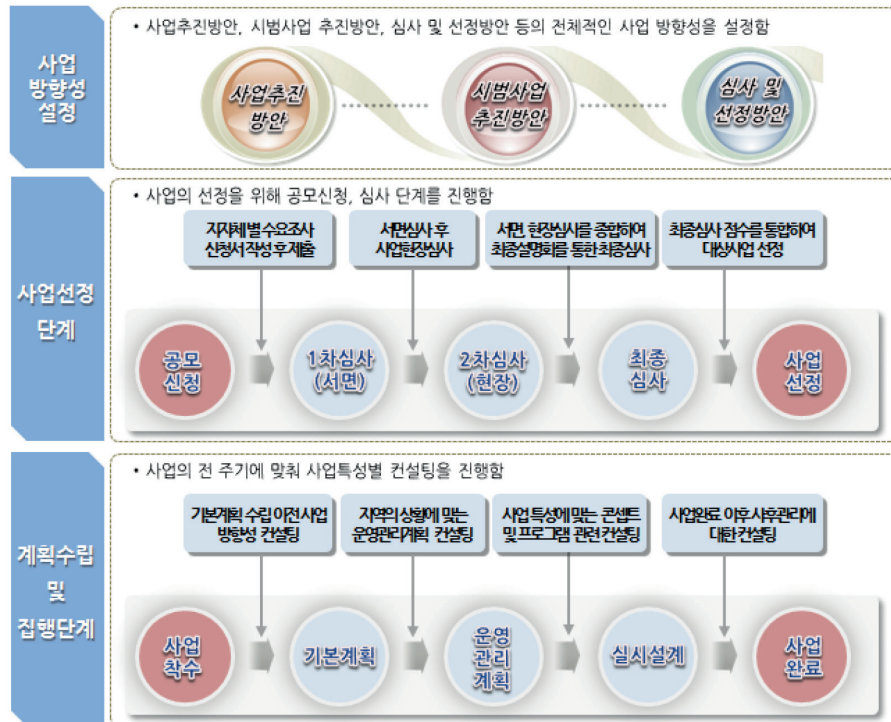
사업 방향성 설정

• 사업추진방안, 시범사업 추진방안, 심사 및 선정방안 등의 전체적인 사업 방향성을 설정함

사업추진 방안

시범사업 추진방안

심사 및 선정방안

사업선정 단계

• 사업의 선정을 위해 공모신청, 심사 단계를 진행함

지자체별 수요조사 신청서 작성 후 제출

서면심사 후 사업현장심사

서면, 현장심사를 종합하여 최종설명회를 통한 최종심사

최종심사 점수를 통합하여 대상사업 선정

공모 신청

1차심사 (서면)

2차심사 (현장)

최종 심사

사업 선정

계획수립 및 집행단계

• 사업의 전 주기에 맞춰 사업특성별 컨설팅을 진행함

기본계획 수립 이전 사업 방향성 컨설팅

지역의 상황에 맞는 운영관리계획 컨설팅

사업 특성에 맞는 콘셉트 및 프로그램 관련 컨설팅

사업완료 이후 사후관리에 대한 컨설팅

사업 착수

기본계획

운영 관리 계획

실시설계

사업 완료